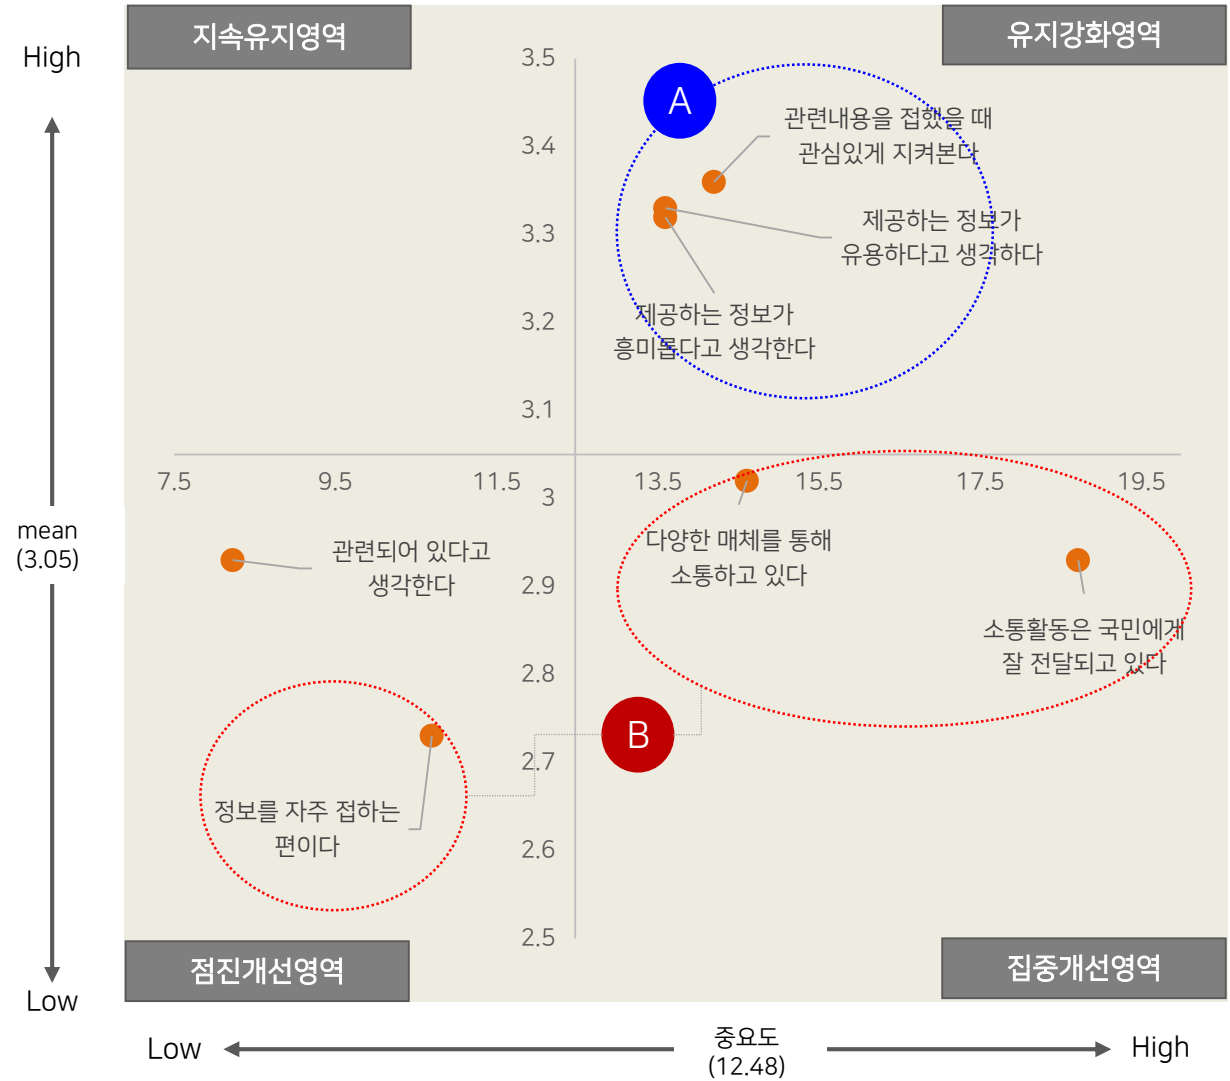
High

지속유지영역

유지강화영역

3.5

A

관련내용을 접했을 때 관심있게 지켜본다

3.4

3.3

제공하는 정보가 유용하다고 생각하다

3.2

제공하는 정보가 흥미롭다고 생각한다

3.1

7.5

9.5

11.5

3

13.5

15.5

17.5

19.5

mean (3.05)

관련되어 있다고 생각한다

다양한 매체를 통해 소통하고 있다

2.9

소통활동은 국민에게 잘 전달되고 있다

2.8

B

2.7

정보를 자주 접하는 편이다

2.6

2.5

점진개선영역

집중개선영역

Low

Low

중요도 (12.48)

High